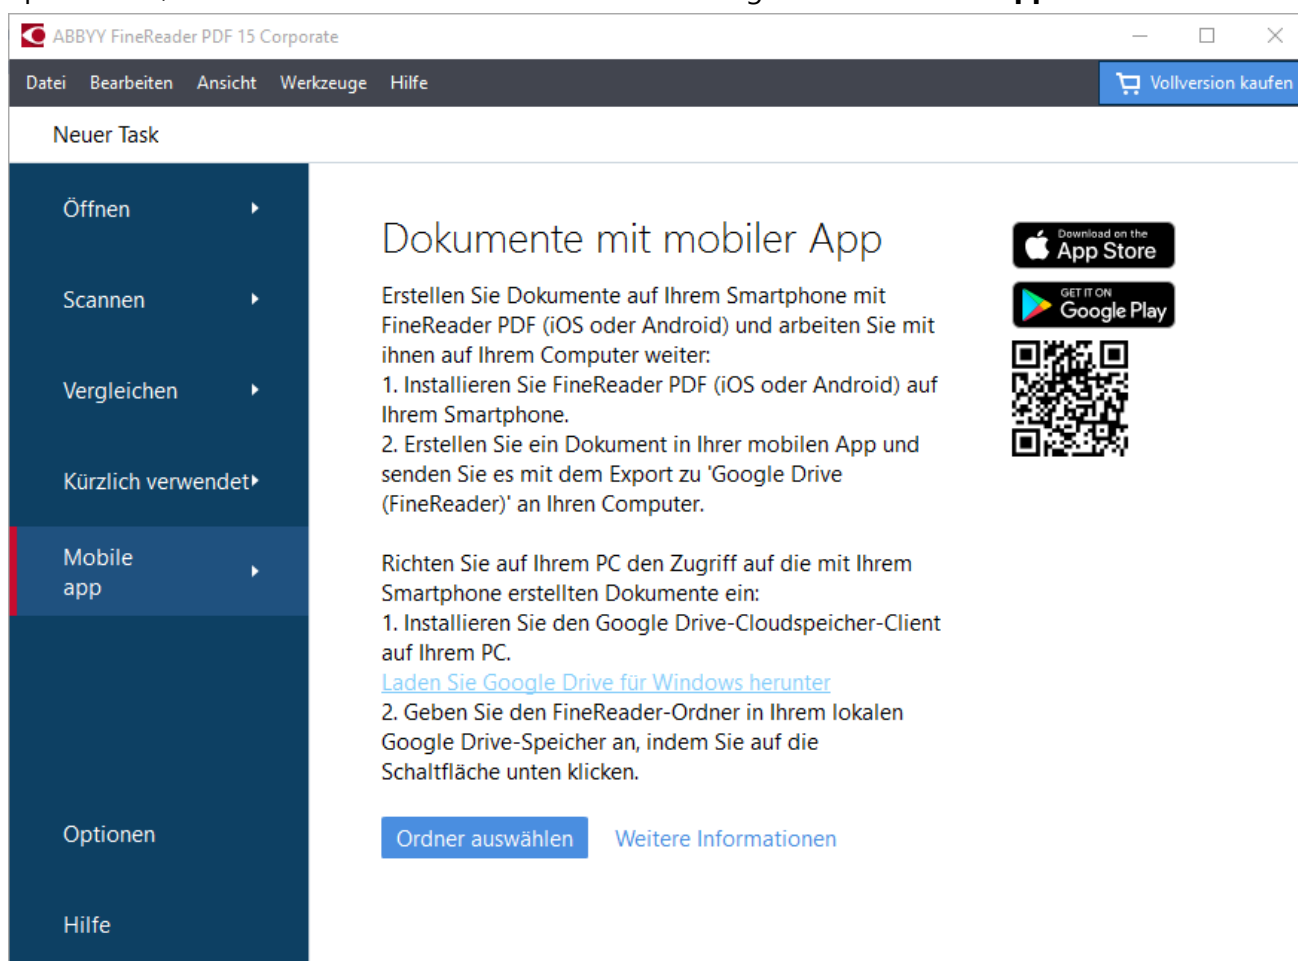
ABBYY FineReader PDF 15 Corporate

Datei Bearbeiten Ansicht Werkzeuge Hilfe

Vollversion kaufen

Neuer Task

Öffnen

Scannen

Vergleichen

Kürzlich verwendet

Mobile app

Optionen

Hilfe

Dokumente mit mobiler App

Erstellen Sie Dokumente auf Ihrem Smartphone mit FineReader PDF (iOS oder Android) und arbeiten Sie mit ihnen auf Ihrem Computer weiter:
1. Installieren Sie FineReader PDF (iOS oder Android) auf Ihrem Smartphone.
2. Erstellen Sie ein Dokument in Ihrer mobilen App und senden Sie es mit dem Export zu 'Google Drive (FineReader)' an Ihren Computer.

Richten Sie auf Ihrem PC den Zugriff auf die mit Ihrem Smartphone erstellten Dokumente ein:
1. Installieren Sie den Google Drive-Cloudspeicher-Client auf Ihrem PC.
Laden Sie Google Drive für Windows herunter
2. Geben Sie den FineReader-Ordner in Ihrem lokalen Google Drive-Speicher an, indem Sie auf die Schaltfläche unten klicken.

Ordner auswählen Weitere Informationen

Download on the App Store

GET IT ON Google Play